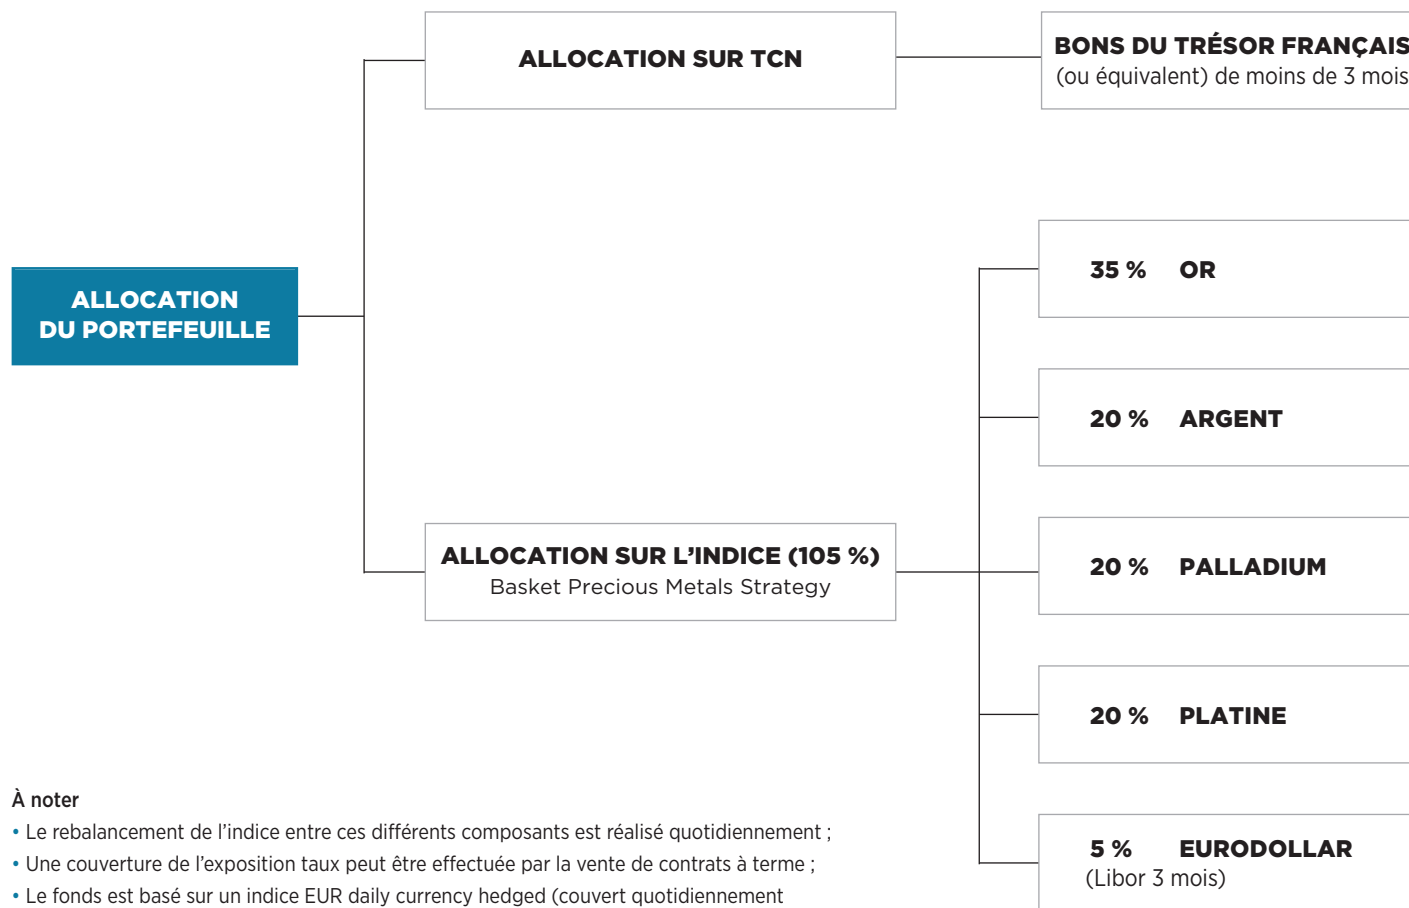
ALLOCATION SUR TCN

BONS DU TRÉSOR FRANÇAIS
(ou équivalent) de moins de 3 mois

ALLOCATION
DU PORTEFEUILLE

35 % OR

20 % ARGENT

ALLOCATION SUR L'INDICE (105 %)
Basket Precious Metals Strategy

20 % PALLADIUM

20 % PLATINE

5 % EURODOLLAR
(Libor 3 mois)

À noter
• Le rebalancement de l'indice entre ces différents composants est réalisé quotidiennement ;
• Une couverture de l'exposition taux peut être effectuée par la vente de contrats à terme ;
• Le fonds est basé sur un indice EUR daily currency hedged (couvert quotidiennement